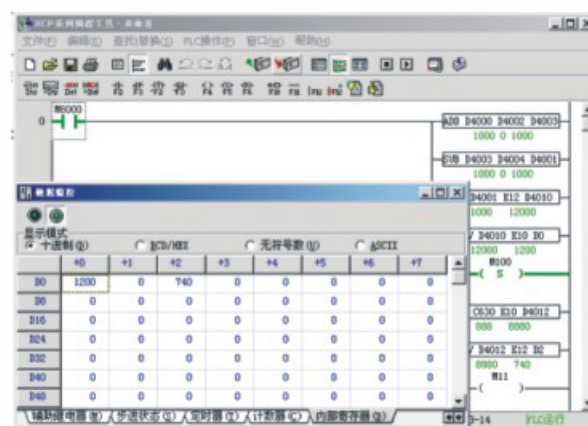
XCP系列编程工具 - 未命名

文件(F) 编辑(E) 查找/替换(S) PLC操作(P) 窗口(W) 帮助(H)

0 M8000

ADD D4000 D4002 D4003
1000 0 1000

SUB D4003 D4004 D4001
1000 0 1000

数据监控

显示模式
十进制(D) BCD/HEX 无符号数(U) ASCII

| | +0 | +1 | +2 | +3 | +4 | +5 | +6 | +7 |
|---|---|---|---|---|---|---|---|---|
| D0 | 1200 | 0 | 740 | 0 | 0 | 0 | 0 | 0 |
| D8 | 0 | 0 | 0 | 0 | 0 | 0 | 0 | 0 |
| D16 | 0 | 0 | 0 | 0 | 0 | 0 | 0 | 0 |
| D24 | 0 | 0 | 0 | 0 | 0 | 0 | 0 | 0 |
| D32 | 0 | 0 | 0 | 0 | 0 | 0 | 0 | 0 |
| D40 | 0 | 0 | 0 | 0 | 0 | 0 | 0 | 0 |
| D48 | 0 | 0 | 0 | 0 | 0 | 0 | 0 | 0 |

辅助继电器(M) 步进状态(S) 定时器(T) 计数器(C) 内部寄存器(D)

D4001 K12 D4010
1000 12000

D4010 K10 D0
12000 1200
M100
S

C530 K10 D4012
888 8880

D4012 K12 D2
8880 740
M11

5-14 PLC运行